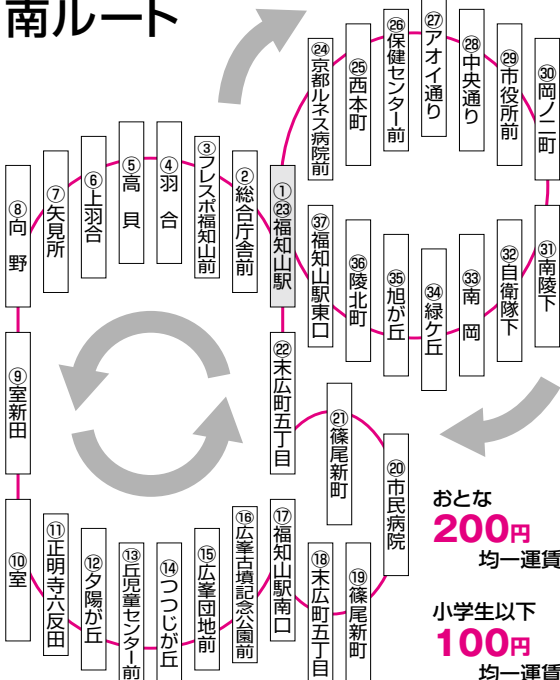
南ルート

①㉓福知山駅
②総合庁舎前
③フレスポ福知山前
④羽合
⑤高貝
⑥上羽合
⑦矢見所
⑧向野
⑨室新田
⑩室
⑪正明寺六反田
⑫夕陽が丘
⑬丘児童センター前
⑭つつじが丘
⑮広峯団地前
⑯広峯古墳記念公園前
⑰福知山駅南口
⑱末広町五丁目
⑲篠尾新町
⑳市民病院
㉑篠尾新町
㉒末広町五丁目
㉔京都ルネス病院前
㉕西本町
㉖保健センター前
㉗アオイ通り
㉘中央通り
㉙市役所前
㉚岡ノ二町
㉛南陵下
㉜自衛隊下
㉝南岡
㉞緑ケ丘
㉟旭が丘
㊱陵北町
㊲福知山駅東口

おとな
200円
均一運賃

小学生以下
100円
均一運賃